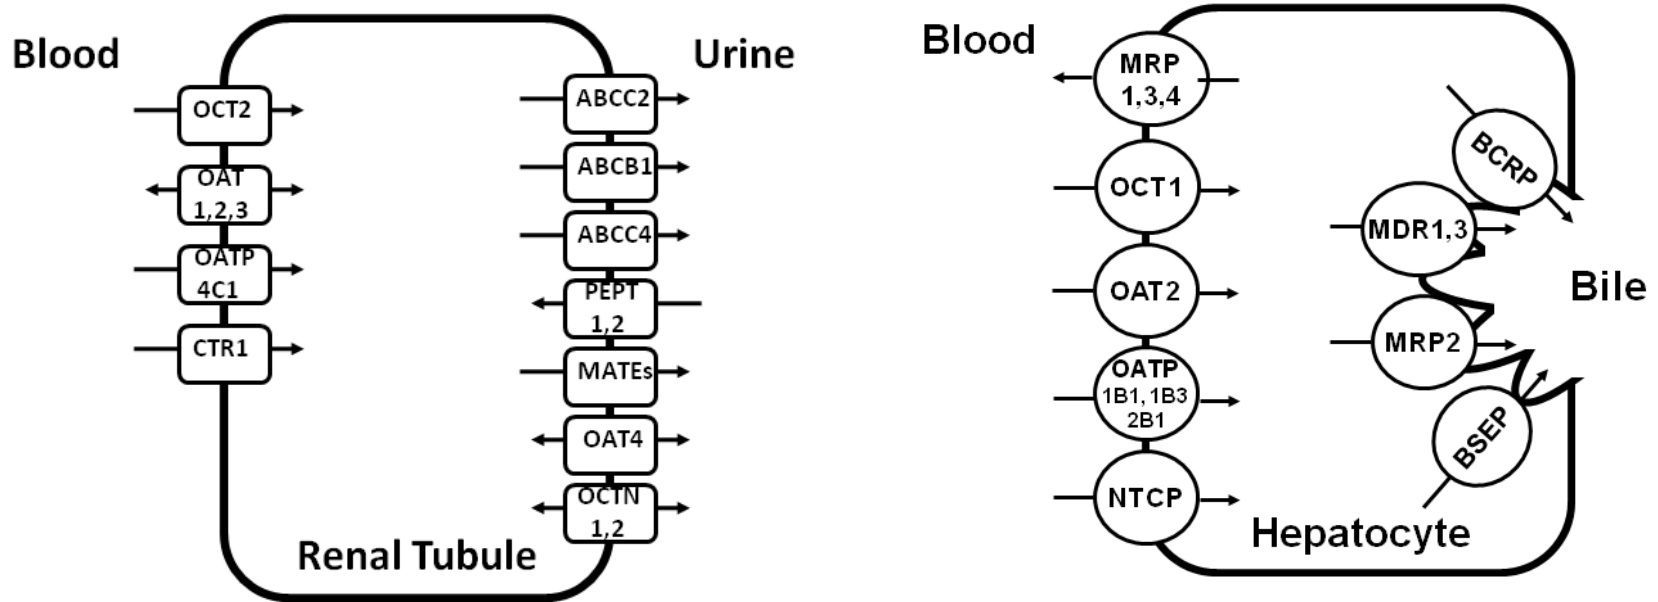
Blood

OCT2

OAT 1,2,3

OATP 4C1

CTR1

Urine

ABCC2

ABCB1

ABCC4

PEPT 1,2

MATEs

OAT4

OCTN 1,2

Renal Tubule

Blood

MRP 1,3,4

OCT1

OAT2

OATP 1B1, 1B3 2B1

NTCP

BCRP

MDR1,3

MRP2

BSEP

Bile

Hepatocyte